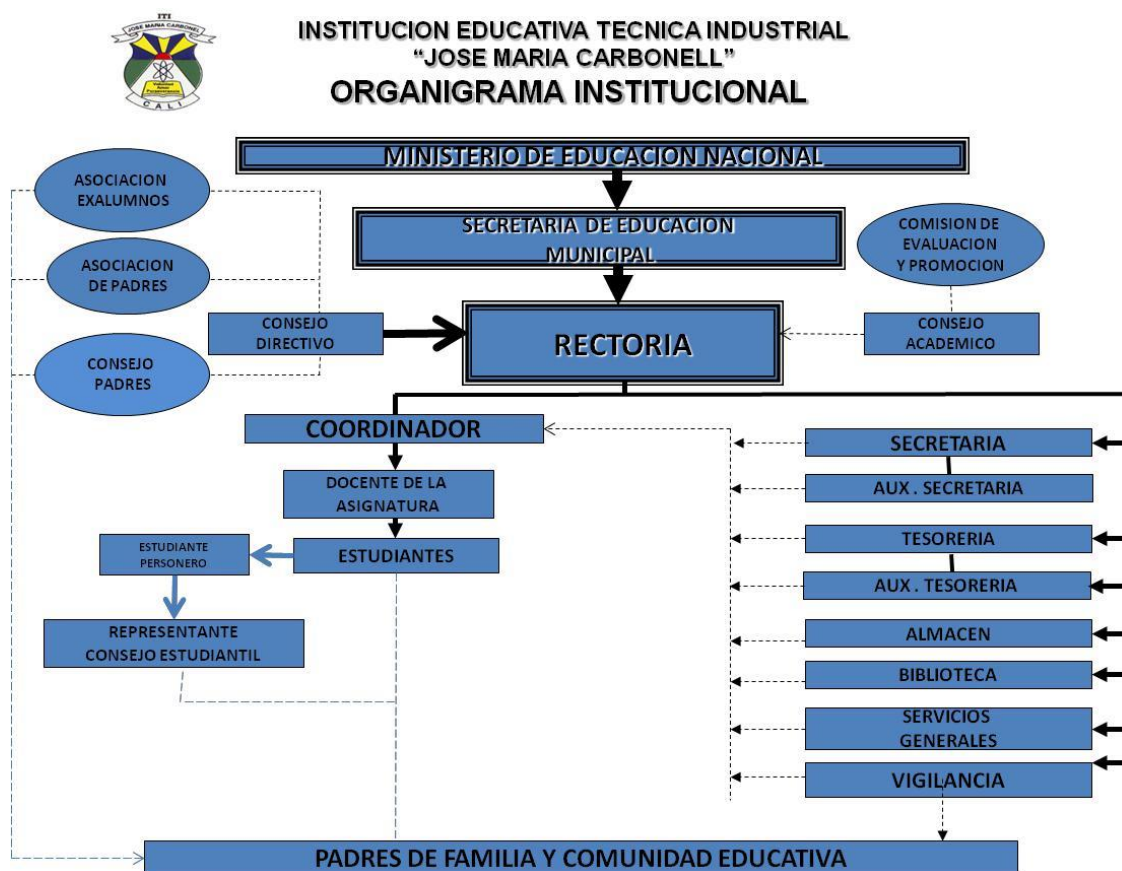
ITI
JOSE MARIA CARBONELL
CALI

INSTITUCION EDUCATIVA TECNICA INDUSTRIAL
"JOSE MARIA CARBONELL"
ORGANIGRAMA INSTITUCIONAL

MINISTERIO DE EDUCACION NACIONAL

ASOCIACION EXALUMNOS

SECRETARIA DE EDUCACION MUNICIPAL

COMISION DE EVALUACION Y PROMOCION

ASOCIACION DE PADRES

CONSEJO DIRECTIVO

RECTORIA

CONSEJO ACADEMICO

CONSEJO PADRES

COORDINADOR

SECRETARIA

DOCENTE DE LA ASIGNATURA

AUX . SECRETARIA

ESTUDIANTE PERSONERO

ESTUDIANTES

TESORERIA

AUX . TESORERIA

REPRESENTANTE CONSEJO ESTUDIANTIL

ALMACEN

BIBLIOTECA

SERVICIOS GENERALES

VIGILANCIA

PADRES DE FAMILIA Y COMUNIDAD EDUCATIVA